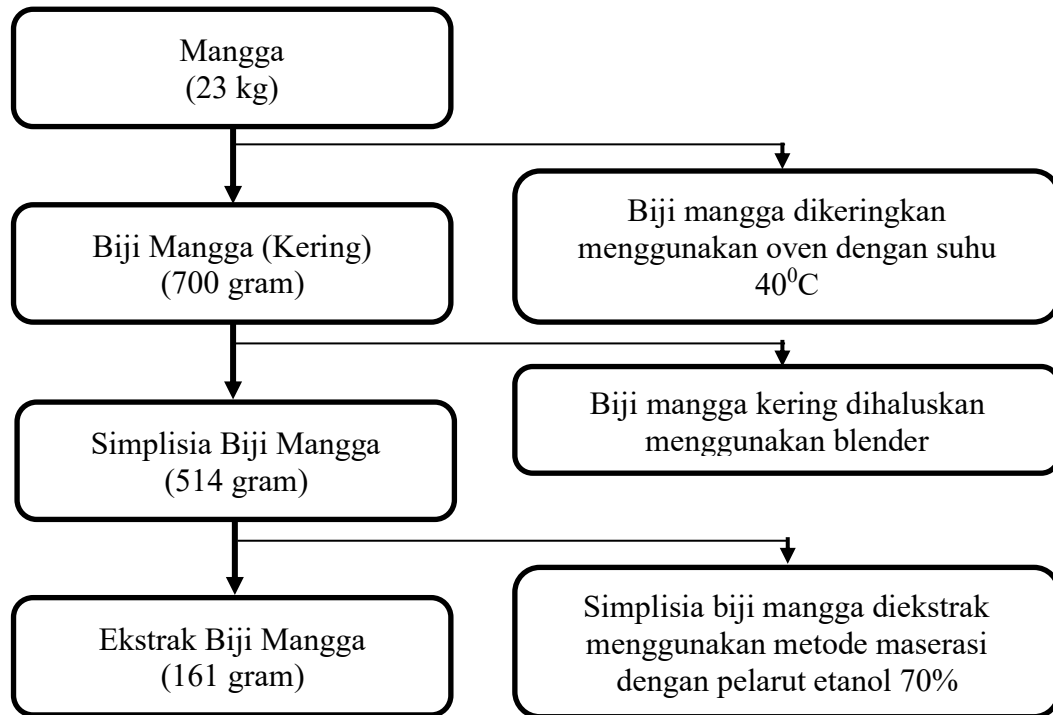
Mangga
(23 kg)

Biji mangga dikeringkan menggunakan oven dengan suhu $40^0$C

Biji Mangga (Kering)
(700 gram)

Biji mangga kering dihaluskan menggunakan blender

Simplisia Biji Mangga
(514 gram)

Simplisia biji mangga diekstrak menggunakan metode maserasi dengan pelarut etanol 70%

Ekstrak Biji Mangga
(161 gram)